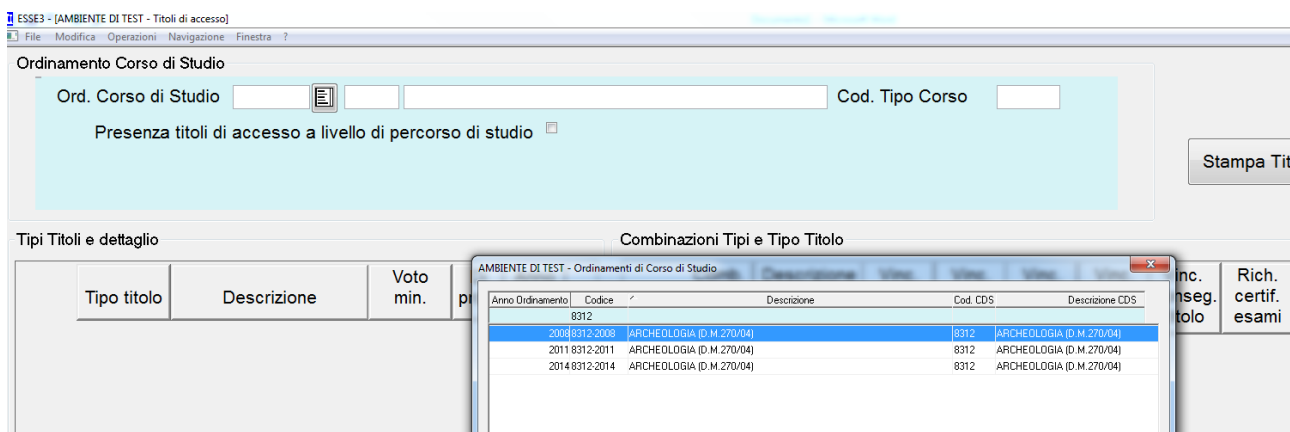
ESSE3 - [AMBIENTE DI TEST - Titoli di accesso]
File Modifica Operazioni Navigazione Finestra ?

Ordinamento Corso di Studio
Ord. Corso di Studio
Cod. Tipo Corso
Presenza titoli di accesso a livello di percorso di studio

Stampa Tit

Tipi Titoli e dettaglio
Combinazioni Tipi e Tipo Titolo

Tipo titolo
Descrizione
Voto min.
pr
inc. inseg. titolo
Rich. certif. esami

AMBIENTE DI TEST - Ordinamenti di Corso di Studio

| Anno Ordinamento | Codice | Descrizione | Cod. CDS | Descrizione CDS |
|---|---|---|---|---|
| | 8312 | | | |
| 2008 | 8312-2008 | ARCHEOLOGIA (D.M.270/04) | 8312 | ARCHEOLOGIA (D.M.270/04) |
| 2011 | 8312-2011 | ARCHEOLOGIA (D.M.270/04) | 8312 | ARCHEOLOGIA (D.M.270/04) |
| 2014 | 8312-2014 | ARCHEOLOGIA (D.M.270/04) | 8312 | ARCHEOLOGIA (D.M.270/04) |